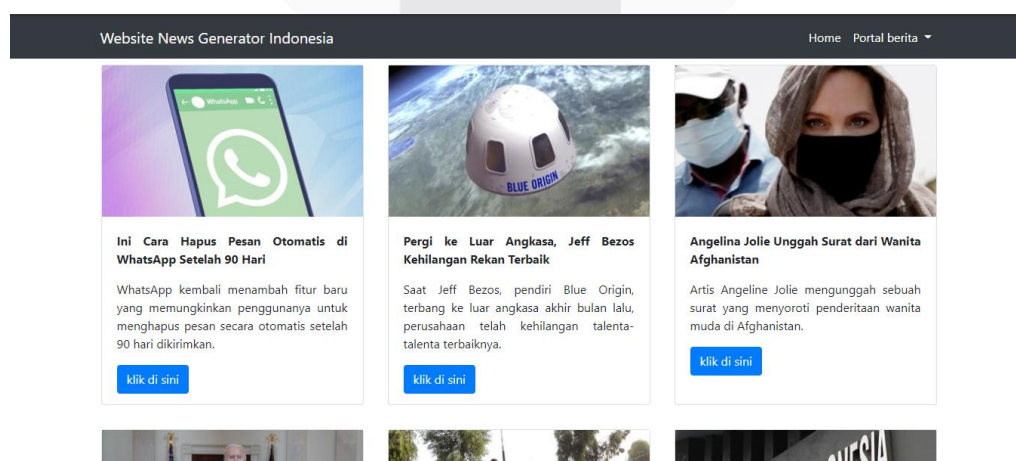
Website News Generator Indonesia

Home Portal berita

WhatsApp

Ini Cara Hapus Pesan Otomatis di WhatsApp Setelah 90 Hari

WhatsApp kembali menambah fitur baru yang memungkinkan penggunanya untuk menghapus pesan secara otomatis setelah 90 hari dikirimkan.

klik di sini

BLUE ORIGIN

Pergi ke Luar Angkasa, Jeff Bezos Kehilangan Rekan Terbaik

Saat Jeff Bezos, pendiri Blue Origin, terbang ke luar angkasa akhir bulan lalu, perusahaan telah kehilangan talenta-talenta terbaiknya.

klik di sini

Angelina Jolie Unggah Surat dari Wanita Afghanistan

Artis Angeline Jolie mengunggah sebuah surat yang menyoroti penderitaan wanita muda di Afghanistan.

klik di sini

NESIA